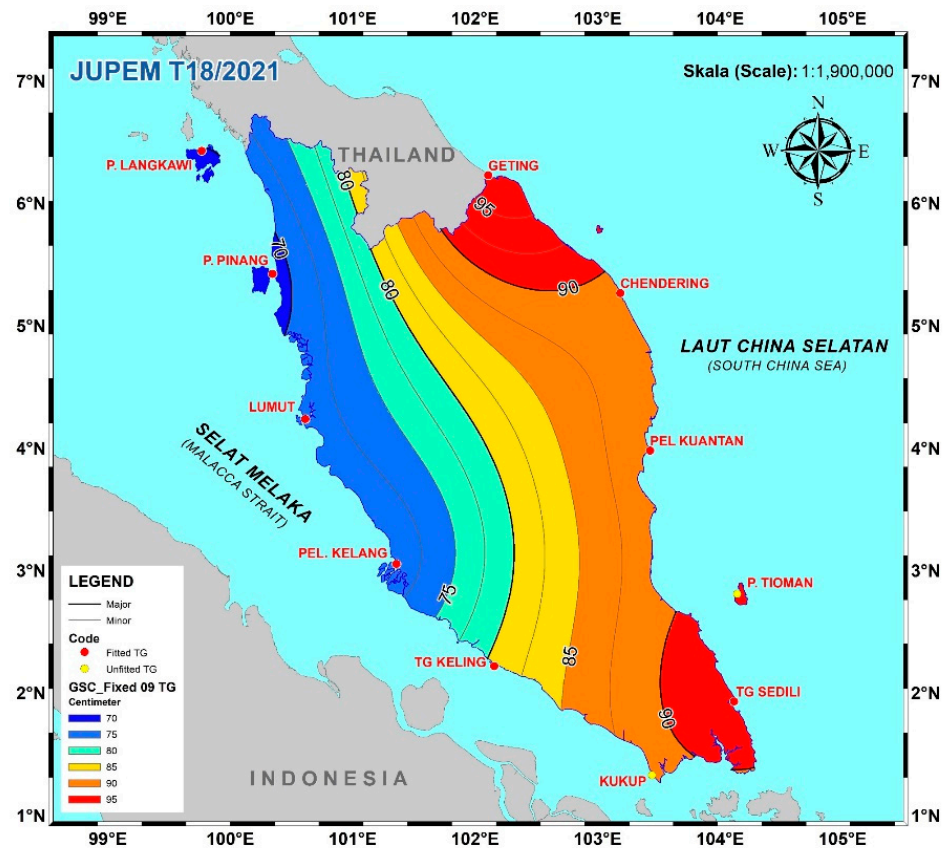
99°E 100°E 101°E 102°E 103°E 104°E 105°E

JUPEM T18/2021

Skala (Scale): 1:1,900,000

N
W E
S

7°N
6°N
5°N
4°N
3°N
2°N
1°N

P. LANGKAWI
THAILAND
GETING
P. PINANG
CHENDERING
LAUT CHINA SELATAN
(SOUTH CHINA SEA)
LUMUT
PEL KUANTAN
SELAT MELAKA
(MALACCA STRAIT)
PEL. KELANG
P. TIOMAN
TG KELING
TG SEDILI
KUKUP
INDONESIA

70
75
80
80
85
90
90
95

LEGEND
Major
Minor
Code
Fitted TG
Unfitted TG
GSC_Fixed 09 TG
Centimeter
70
75
80
85
90
95